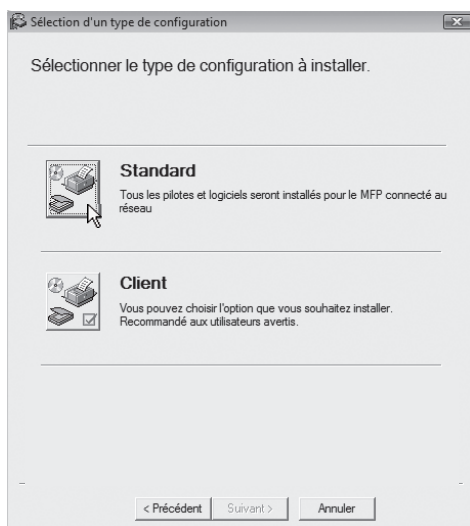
Sélection d'un type de configuration

Sélectionner le type de configuration à installer.

Standard

Tous les pilotes et logiciels seront installés pour le MFP connecté au réseau

Client

Vous pouvez choisir l'option que vous souhaitez installer. Recommandé aux utilisateurs avertis.

< Précédent Suivant > Annuler